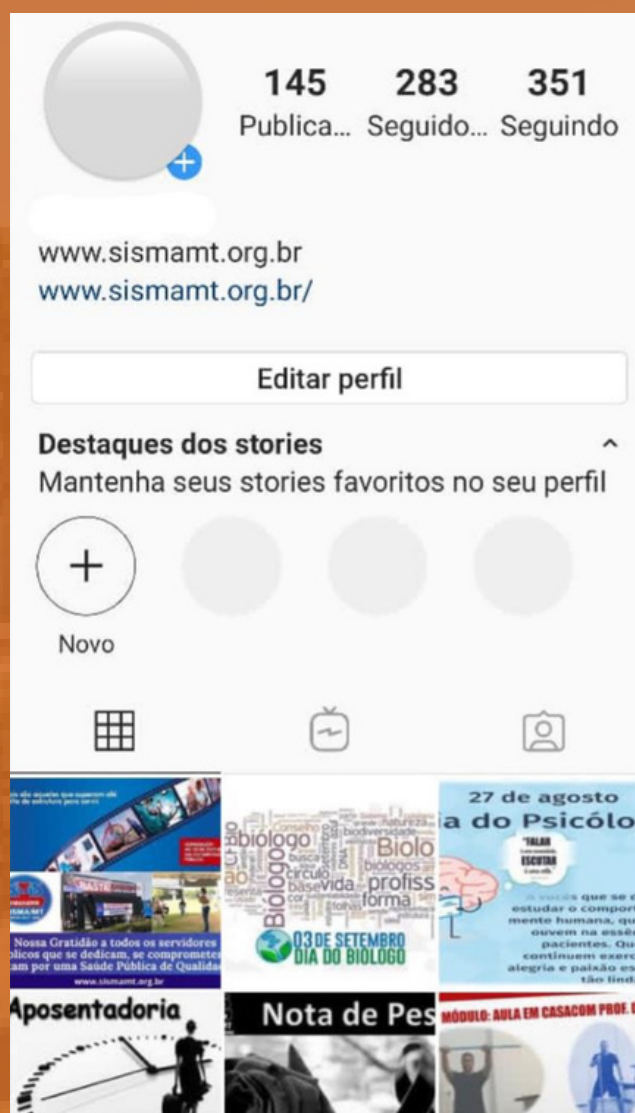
145 Publica...
283 Seguido...
351 Seguindo

www.sismamt.org.br
www.sismamt.org.br/

Editar perfil

Destaques dos stories
Mantenha seus stories favoritos no seu perfil

Novo

Nossa Gratidão a todos os servidores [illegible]blicos que se dedicam, se comprometer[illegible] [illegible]am por uma Saúde Pública de Qualidad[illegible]
www.sismamt.org.br

biólogo Biolo biologos profiss forma Biologia vida base circulo busca natureza biodiversidade
03 DE SETEMBRO DIA DO BIÓLOGO

27 de agosto
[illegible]a do Psicólo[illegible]
"FALAR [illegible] ESCUTAR"
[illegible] estudar o compor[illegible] mente humana, qu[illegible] ouvem na essê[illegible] pacientes. Qu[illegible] continuem exerc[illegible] alegria e paixão es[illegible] tão lind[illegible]

Aposentadoria

Nota de Pes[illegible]

MÓDULO: AULA EM CASACOM PROF. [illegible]